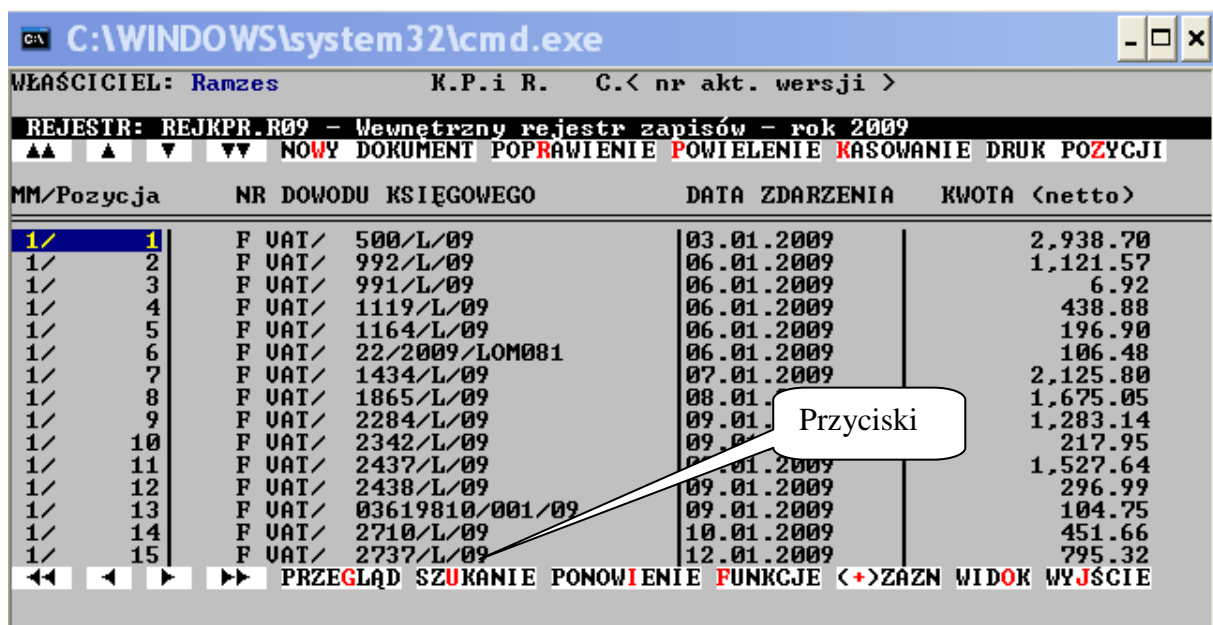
C:\WINDOWS\system32\cmd.exe

WŁAŚCICIEL: Ramzes K.P.i R. C.< nr akt. wersji >

REJESTR: REJKPR.R09 – Wewnętrzny rejestr zapisów – rok 2009
▲▲ ▲ ▼ ▼▼ NOWY DOKUMENT POPRAWIENIE POWIELENIE KASOWANIE DRUK POZYCJI

| MM/Pozycja | NR DOWODU KSIĘGOWEGO | DATA ZDARZENIA | KWOTA (netto) |
|---|---|---|---|
| 1/ 1 | F VAT/ 500/L/09 | 03.01.2009 | 2,938.70 |
| 1/ 2 | F VAT/ 992/L/09 | 06.01.2009 | 1,121.57 |
| 1/ 3 | F VAT/ 991/L/09 | 06.01.2009 | 6.92 |
| 1/ 4 | F VAT/ 1119/L/09 | 06.01.2009 | 438.88 |
| 1/ 5 | F VAT/ 1164/L/09 | 06.01.2009 | 196.90 |
| 1/ 6 | F VAT/ 22/2009/LOM081 | 06.01.2009 | 106.48 |
| 1/ 7 | F VAT/ 1434/L/09 | 07.01.2009 | 2,125.80 |
| 1/ 8 | F VAT/ 1865/L/09 | 08.01.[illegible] | 1,675.05 |
| 1/ 9 | F VAT/ 2284/L/09 | 09.01.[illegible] | 1,283.14 |
| 1/ 10 | F VAT/ 2342/L/09 | 09.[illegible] | 217.95 |
| 1/ 11 | F VAT/ 2437/L/09 | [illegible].01.2009 | 1,527.64 |
| 1/ 12 | F VAT/ 2438/L/09 | 09.01.2009 | 296.99 |
| 1/ 13 | F VAT/ 03619810/001/09 | 09.01.2009 | 104.75 |
| 1/ 14 | F VAT/ 2710/L/09 | 10.01.2009 | 451.66 |
| 1/ 15 | F VAT/ 2737/L/09 | 12.01.2009 | 795.32 |

Przyciski

◄◄ ◄ ► ►► PRZEGLĄD SZUKANIE PONOWIENIE FUNKCJE (+)ZAZN WIDOK WYJŚCIE